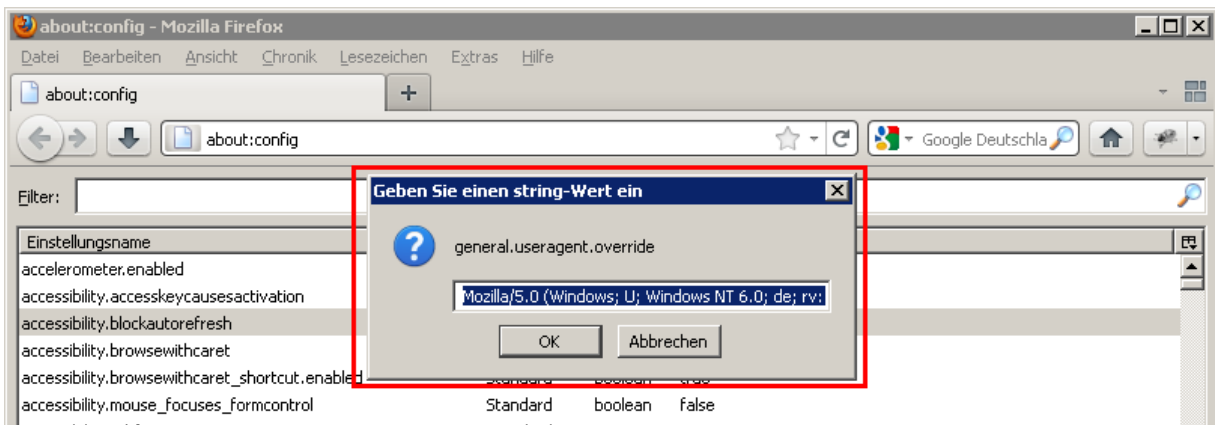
about:config - Mozilla Firefox

Datei Bearbeiten Ansicht Chronik Lesezeichen Extras Hilfe

about:config

about:config

Google Deutschla

Filter:

Einstellungsname

accelerometer.enabled

accessibility.accesskeycausesactivation

accessibility.blockautorefresh

accessibility.browsewithcaret

accessibility.browsewithcaret_shortcut.enabled

accessibility.mouse_focuses_formcontrol Standard boolean false

Geben Sie einen string-Wert ein

general.useragent.override

Mozilla/5.0 (Windows; U; Windows NT 6.0; de; rv:

OK Abbrechen